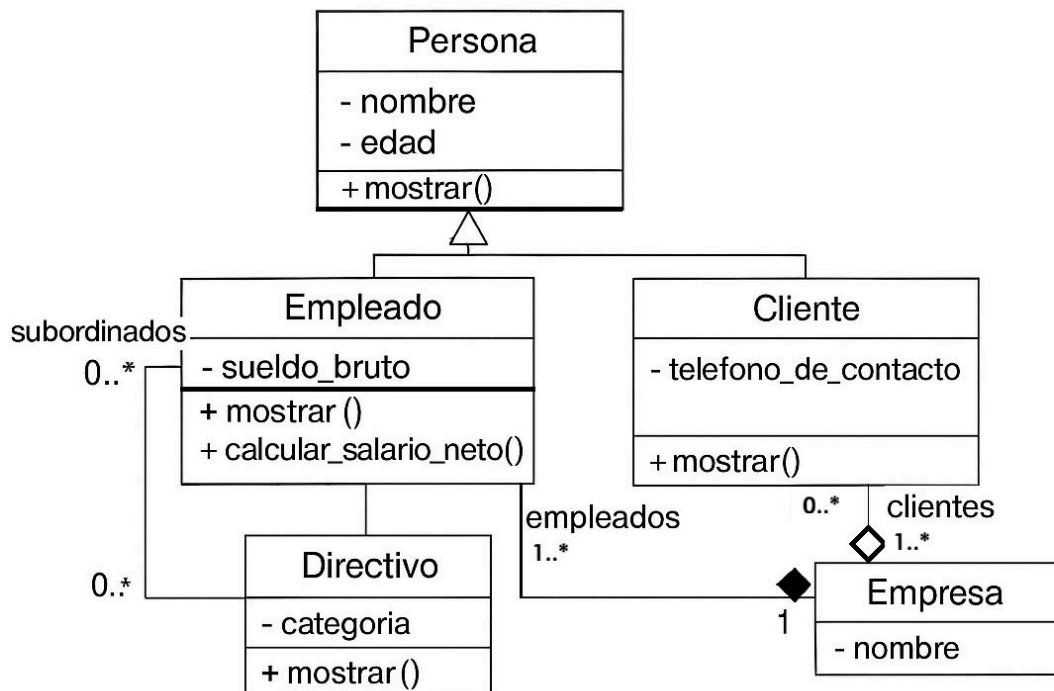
Persona

- nombre
- edad

+ mostrar()

Empleado

- sueldo_bruto

+ mostrar ()
+ calcular_salario_neto()

Cliente

- telefono_de_contacto

+ mostrar()

subordinados
0..*

0..*

Directivo

- categoria

+ mostrar()

empleados
1..*

0..*
clientes
1..*

1

Empresa

- nombre